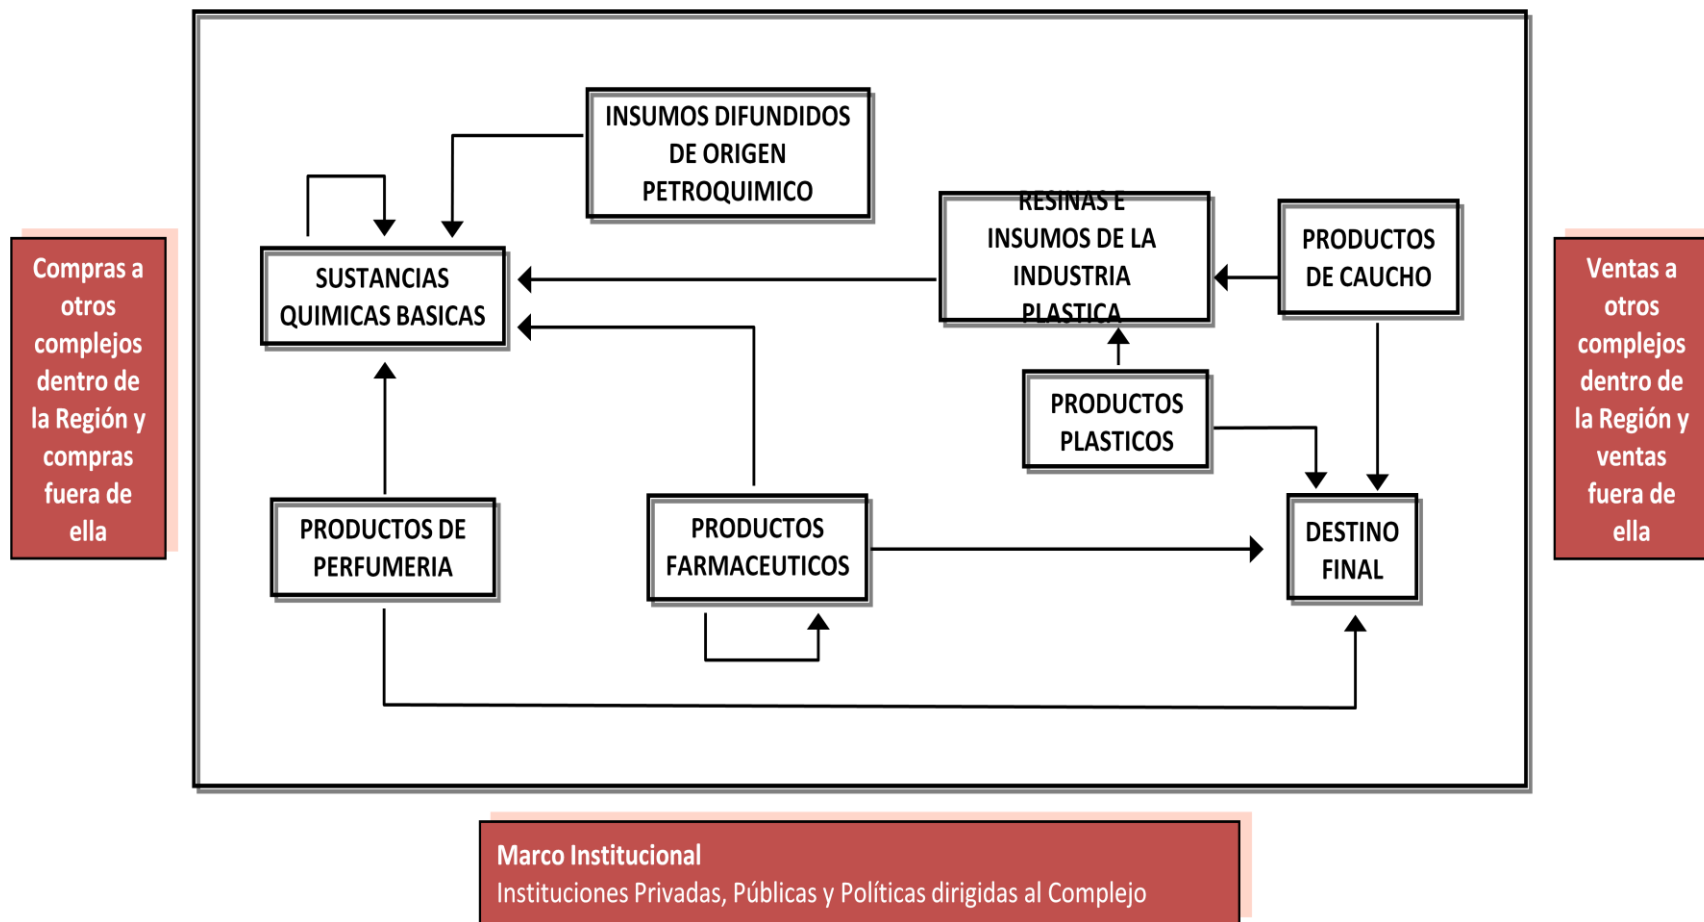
Compras a otros complejos dentro de la Región y compras fuera de ella

INSUMOS DIFUNDIDOS DE ORIGEN PETROQUIMICO

SUSTANCIAS QUIMICAS BASICAS

RESINAS E INSUMOS DE LA INDUSTRIA PLASTICA

PRODUCTOS DE CAUCHO

Ventas a otros complejos dentro de la Región y ventas fuera de ella

PRODUCTOS PLASTICOS

PRODUCTOS DE PERFUMERIA

PRODUCTOS FARMACEUTICOS

DESTINO FINAL

Marco Institucional
Instituciones Privadas, Públicas y Políticas dirigidas al Complejo